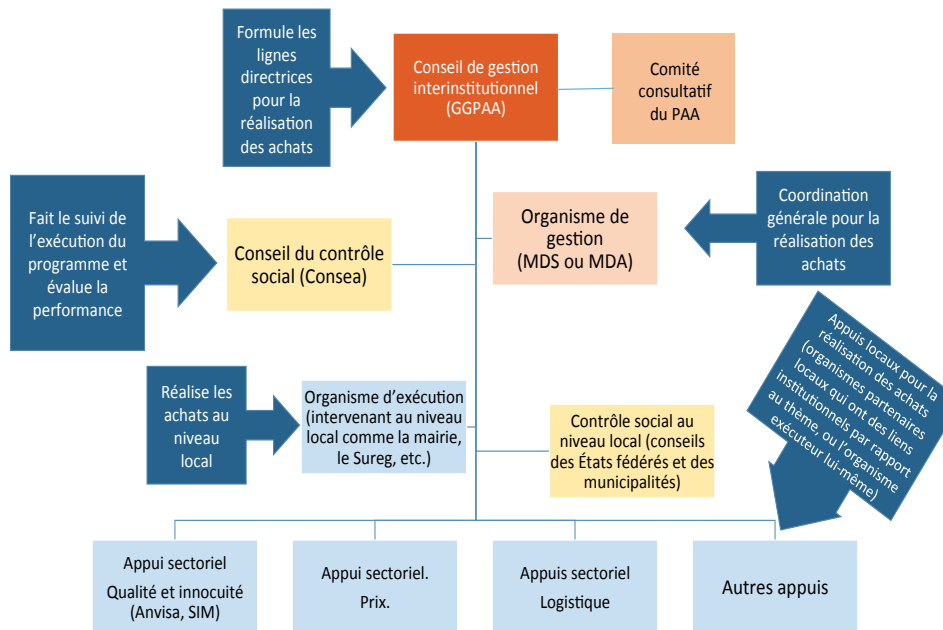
Formule les lignes directrices pour la réalisation des achats

Conseil de gestion interinstitutionnel (GGPAA)

Comité consultatif du PAA

Fait le suivi de l'exécution du programme et évalue la performance

Conseil du contrôle social (Consea)

Organisme de gestion (MDS ou MDA)

Coordination générale pour la réalisation des achats

Appuis locaux pour la réalisation des achats (organismes partenaires locaux qui ont des liens institutionnels par rapport au thème, ou l'organisme exécuteur lui-même)

Réalise les achats au niveau local

Organisme d'exécution (intervenant au niveau local comme la mairie, le Sureg, etc.)

Contrôle social au niveau local (conseils des États fédérés et des municipalités)

Appui sectoriel Qualité et innocuité (Anvisa, SIM)

Appui sectoriel. Prix.

Appuis sectoriel Logistique

Autres appuis